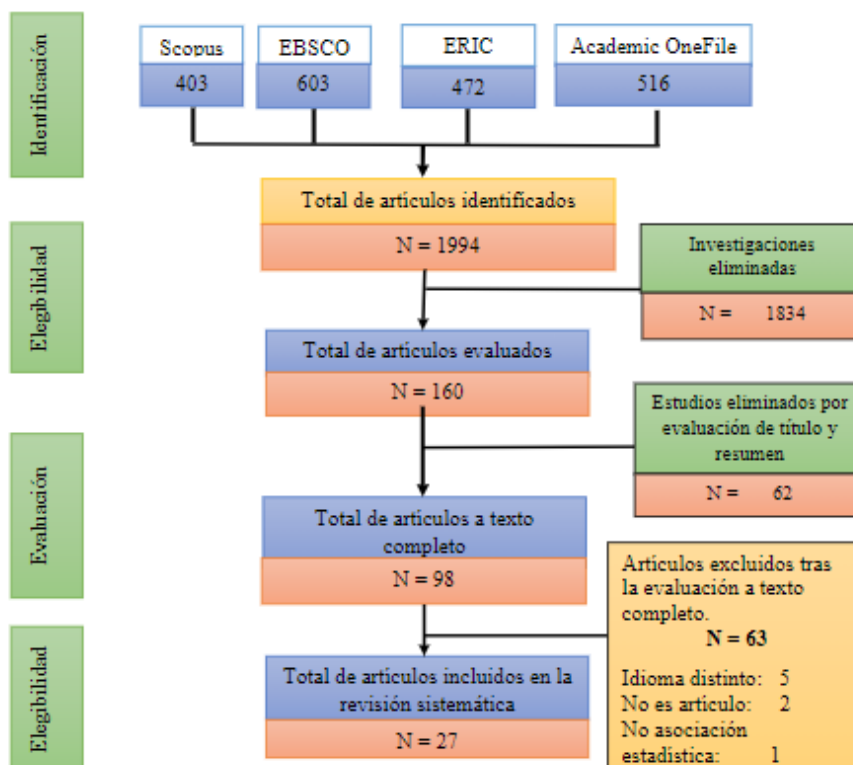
Identificación

Scopus
403

EBSCO
603

ERIC
472

Academic OneFile
516

Total de artículos identificados
N = 1994

Elegibilidad

Investigaciones eliminadas
N = 1834

Total de artículos evaluados
N = 160

Estudios eliminados por evaluación de título y resumen
N = 62

Evaluación

Total de artículos a texto completo
N = 98

Artículos excluidos tras la evaluación a texto completo.
N = 63
Idioma distinto: 5
No es articulo: 2
No asociación estadistica: 1

Elegibilidad

Total de artículos incluidos en la revisión sistemática
N = 27